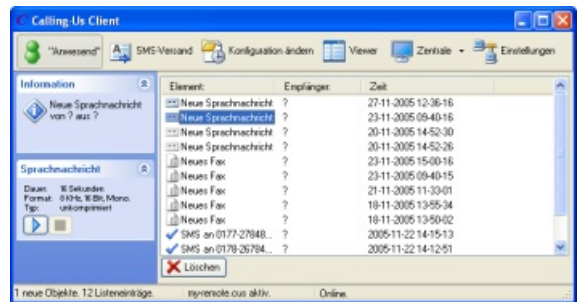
Calling-Us Client

"Anwesend" SMS-Versand Konfiguration ändern Viewer Zentrale Einstellungen

Information

Neue Sprachnachricht von ? aus ?

Sprachnachricht

Dauer: 16 Sekunden
Format: 8 KHz, 16 Bit, Mono.
Typ: unkomprimiert

| Element | Empfänger | Zeit |
|---|---|---|
| Neue Sprachnachricht | ? | 27-11-2005 12-36-16 |
| Neue Sprachnachricht | ? | 23-11-2005 09-40-16 |
| Neue Sprachnachricht | ? | 20-11-2005 14-52-30 |
| Neue Sprachnachricht | ? | 20-11-2005 14-52-26 |
| Neues Fax | ? | 23-11-2005 15-00-16 |
| Neues Fax | ? | 23-11-2005 09-40-15 |
| Neues Fax | ? | 21-11-2005 11-33-01 |
| Neues Fax | ? | 18-11-2005 13-55-34 |
| Neues Fax | ? | 18-11-2005 13-50-02 |
| SMS an 0177-27848... | ? | 2005-11-22 14-15-13 |
| SMS an 0178-26784... | ? | 2005-11-22 14-12-51 |

Löschen

1 neue Objekte. 12 Listeneinträge. my-remote.cus aktiv. Online.